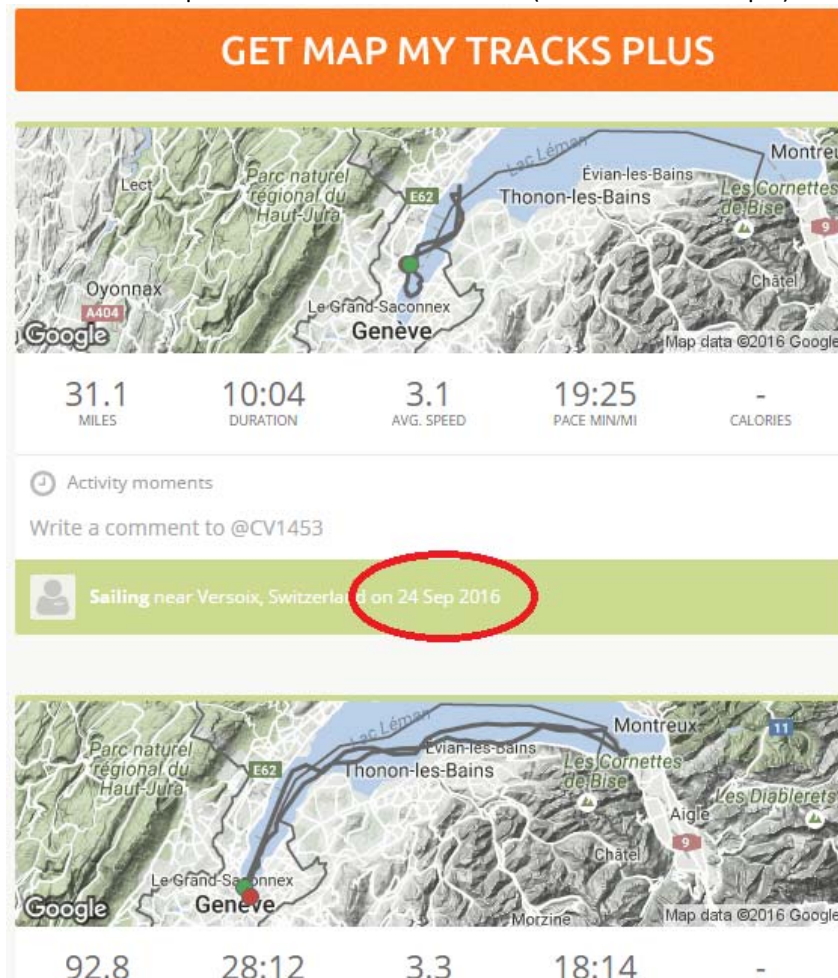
GET MAP MY TRACKS PLUS

Lect
Parc naturel régional du Haut-Jura
Lac Léman
Évian-les-Bains
Thonon-les-Bains
Montreu
Les Cornettes de Bise
E62
9
Oyonnax
A404
Le Grand-Saconnex
Genève
Châtel
Google
Map data ©2016 Google

31.1
MILES

10:04
DURATION

3.1
AVG. SPEED

19:25
PACE MIN/MI

-
CALORIES

Activity moments

Write a comment to @CV1453

Sailing near Versoix, Switzerland on 24 Sep 2016

Parc naturel régional du Haut-Jura
Lac Léman
Évian-les-Bains
Thonon-les-Bains
Montreux
11
Les Cornettes de Bise
E62
Aigle
Les Diablerets
9
Le Grand-Saconnex
Genève
Châtel
Morzine
Google
Map data ©2016 Google

92.8
28:12
3.3
18:14
-